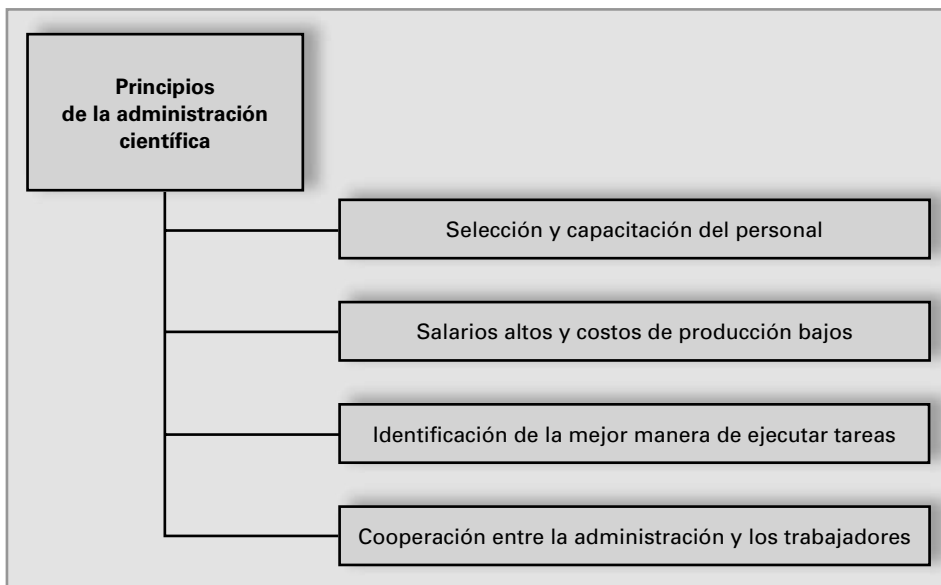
Principios de la administración científica

Selección y capacitación del personal

Salarios altos y costos de producción bajos

Identificación de la mejor manera de ejecutar tareas

Cooperación entre la administración y los trabajadores